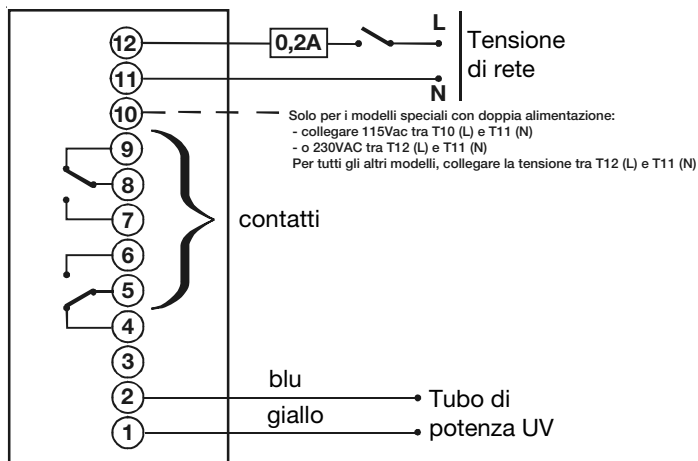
12
0,2A
L
Tensione di rete
11
N
10
Solo per i modelli speciali con doppia alimentazione:
- collegare 115Vac tra T10 (L) e T11 (N)
- o 230VAC tra T12 (L) e T11 (N)
Per tutti gli altri modelli, collegare la tensione tra T12 (L) e T11 (N)
9
8
7
contatti
6
5
4
3
2
blu
Tubo di potenza UV
1
giallo